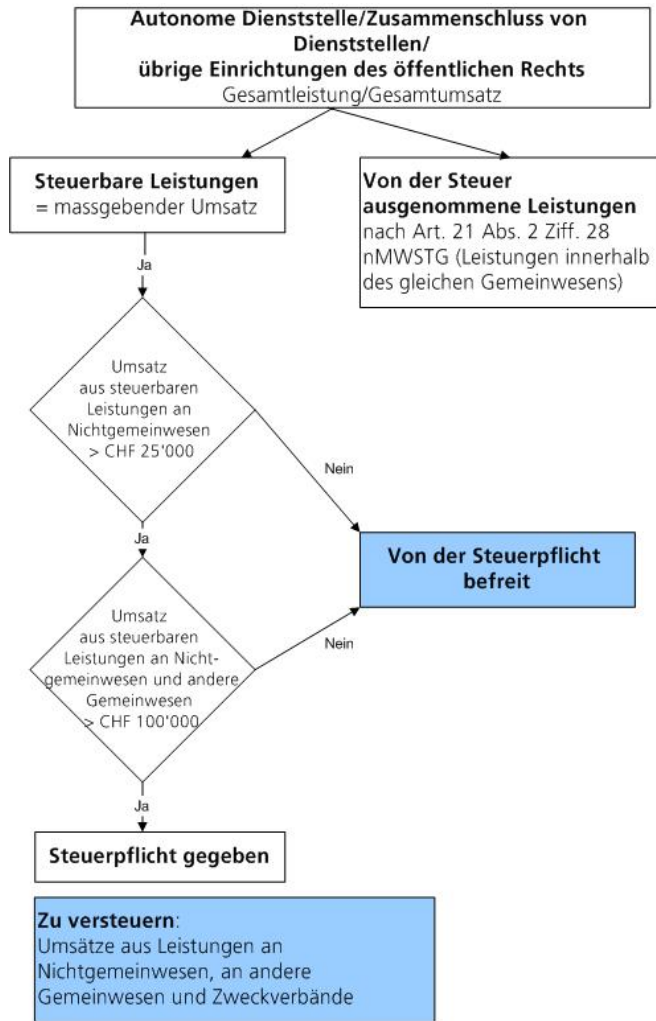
**Autonome Dienststelle/Zusammenschluss von Dienststellen/ übrige Einrichtungen des öffentlichen Rechts**
Gesamtleistung/Gesamtumsatz

**Steuerbare Leistungen**
= massgebender Umsatz

**Von der Steuer ausgenommene Leistungen**
nach Art. 21 Abs. 2 Ziff. 28 nMWSTG (Leistungen innerhalb des gleichen Gemeinwesens)

Ja

Umsatz aus steuerbaren Leistungen an Nichtgemeinwesen > CHF 25'000

Nein

Ja

**Von der Steuerpflicht befreit**

Umsatz aus steuerbaren Leistungen an Nichtgemeinwesen und andere Gemeinwesen > CHF 100'000

Nein

Ja

**Steuerpflicht gegeben**

**Zu versteuern**:
Umsätze aus Leistungen an Nichtgemeinwesen, an andere Gemeinwesen und Zweckverbände